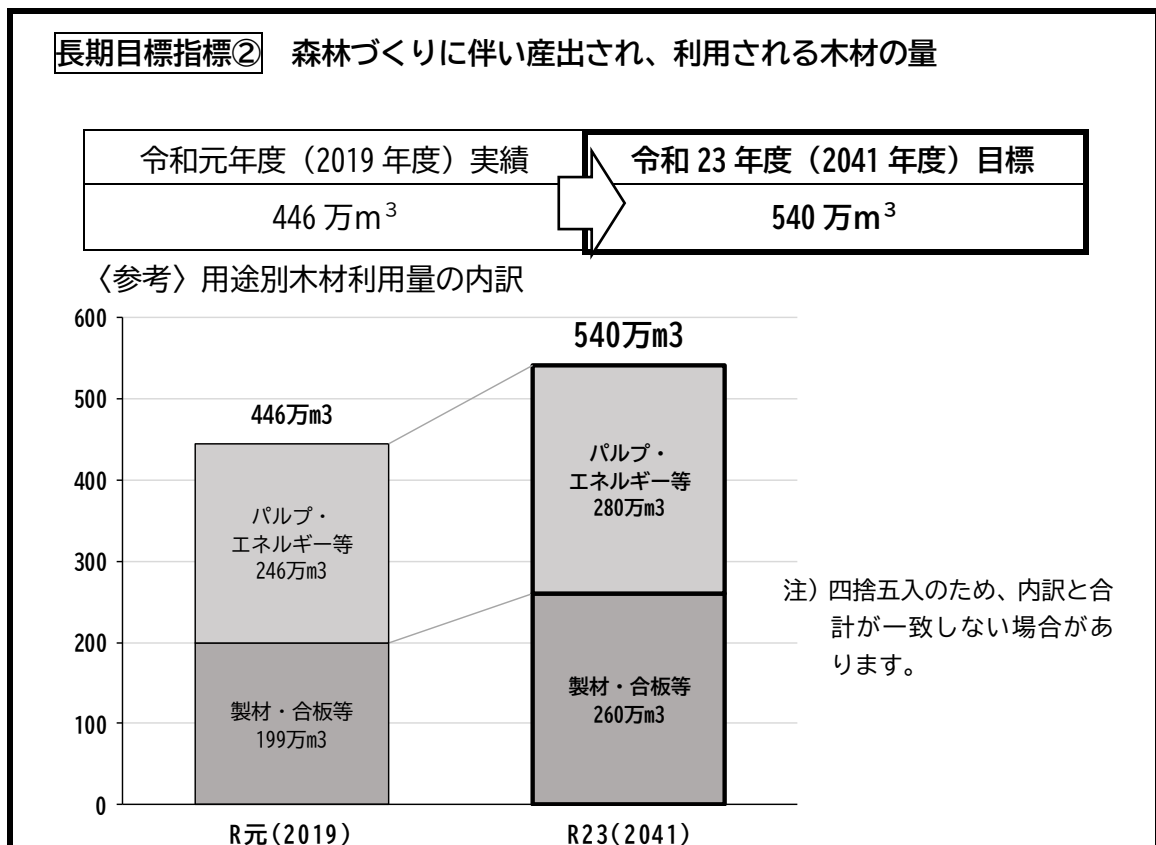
長期目標指標② 森林づくりに伴い産出され、利用される木材の量

| 令和元年度（2019 年度）実績 | 令和 23 年度（2041 年度）目標 |
|---|---|
| 446 万$m^3$ | 540 万$m^3$ |

〈参考〉用途別木材利用量の内訳

600
500
400
300
200
100
0

446万m3
パルプ・エネルギー等 246万m3
製材・合板等 199万m3
R元(2019)

540万m3
パルプ・エネルギー等 280万m3
製材・合板等 260万m3
R23(2041)

注）四捨五入のため、内訳と合計が一致しない場合があります。